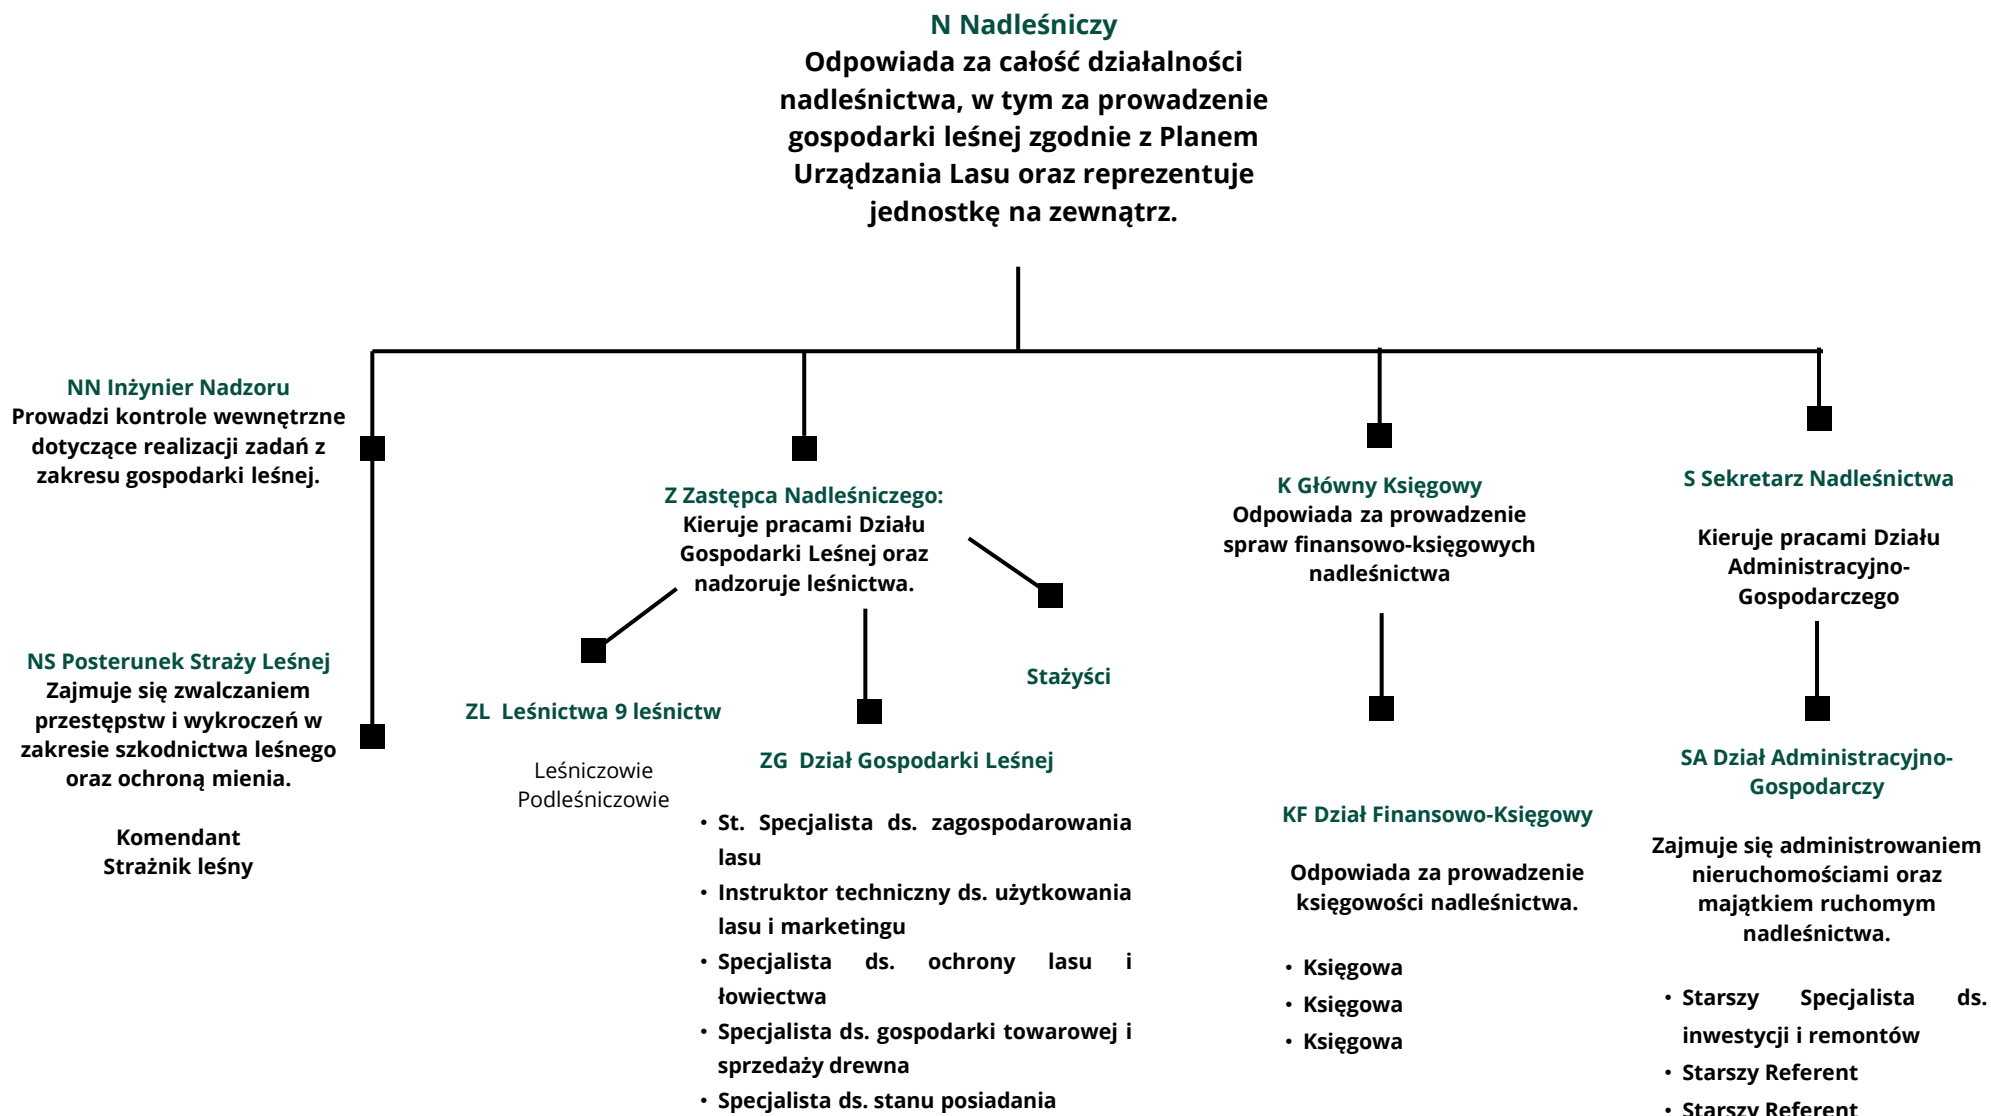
N Nadleśniczy
Odpowiada za całość działalności nadleśnictwa, w tym za prowadzenie gospodarki leśnej zgodnie z Planem Urządzania Lasu oraz reprezentuje jednostkę na zewnątrz.

NN Inżynier Nadzoru
Prowadzi kontrole wewnętrzne dotyczące realizacji zadań z zakresu gospodarki leśnej.

NS Posterunek Straży Leśnej
Zajmuje się zwalczaniem przestępstw i wykroczeń w zakresie szkodnictwa leśnego oraz ochroną mienia.

Komendant
Strażnik leśny

Z Zastępca Nadleśniczego:
Kieruje pracami Działu Gospodarki Leśnej oraz nadzoruje leśnictwa.

Stażyści

ZL Leśnictwa 9 leśnictw

Leśniczowie
Podleśniczowie

ZG Dział Gospodarki Leśnej

• St. Specjalista ds. zagospodarowania lasu
• Instruktor techniczny ds. użytkowania lasu i marketingu
• Specjalista ds. ochrony lasu i łowiectwa
• Specjalista ds. gospodarki towarowej i sprzedaży drewna
• Specjalista ds. stanu posiadania

K Główny Księgowy
Odpowiada za prowadzenie spraw finansowo-księgowych nadleśnictwa

KF Dział Finansowo-Księgowy

Odpowiada za prowadzenie księgowości nadleśnictwa.

• Księgowa
• Księgowa
• Księgowa

S Sekretarz Nadleśnictwa

Kieruje pracami Działu Administracyjno-Gospodarczego

SA Dział Administracyjno-Gospodarczy

Zajmuje się administrowaniem nieruchomościami oraz majątkiem ruchomym nadleśnictwa.

• Starszy Specjalista ds. inwestycji i remontów
• Starszy Referent
• Starszy Referent